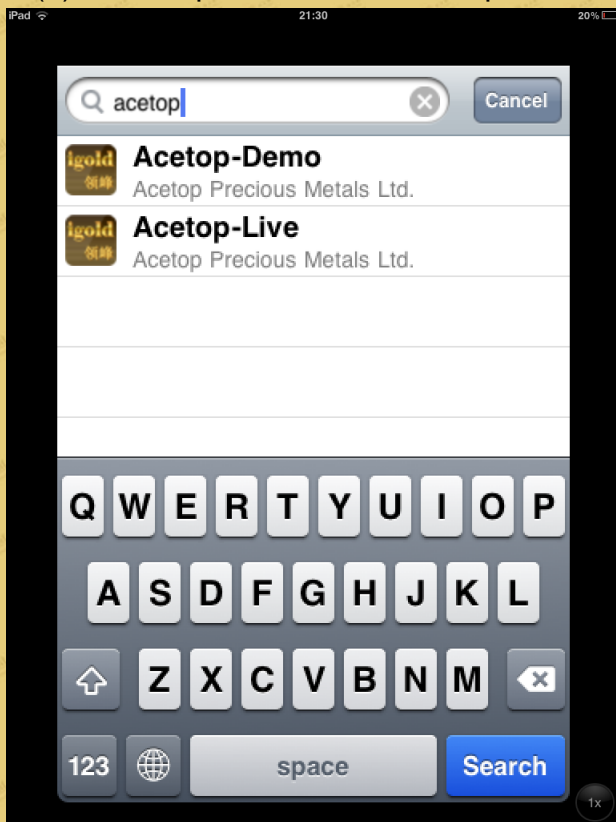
iPad 21:30 20%

acetop

Cancel

igold 領峰

Acetop-Demo
Acetop Precious Metals Ltd.

igold 領峰

Acetop-Live
Acetop Precious Metals Ltd.

Q W E R T Y U I O P
A S D F G H J K L
Z X C V B N M

123
space
Search

1x